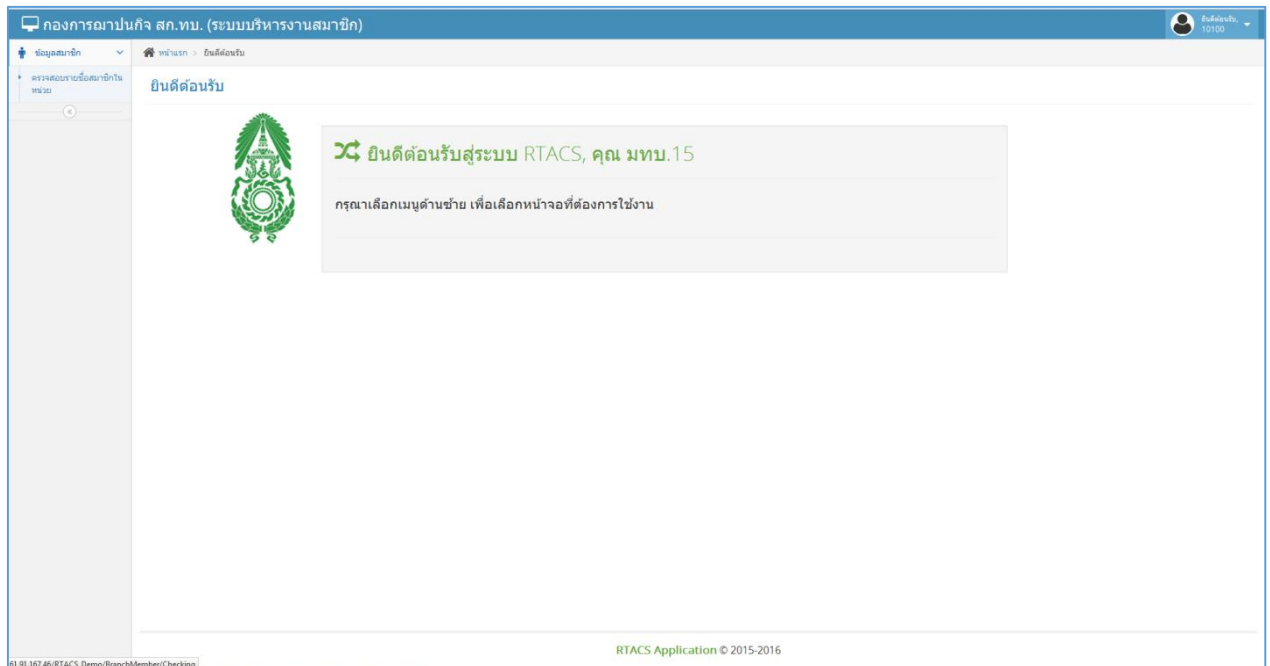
กองการฌาปนกิจ สก.ทบ. (ระบบบริหารงานสมาชิก)

ยินดีต้อนรับ, 10100

ข้อมูลสมาชิก

ตรวจสอบรายชื่อสมาชิกในหน่วย

หน้าแรก > ยินดีต้อนรับ

ยินดีต้อนรับ

ยินดีต้อนรับสู่ระบบ RTACS, คุณ มทบ.15

กรุณาเลือกเมนูด้านซ้าย เพื่อเลือกหน้าจอที่ต้องการใช้งาน

RTACS Application © 2015-2016

61.91.167.46/RTACS_Demo/BranchMember/Checking